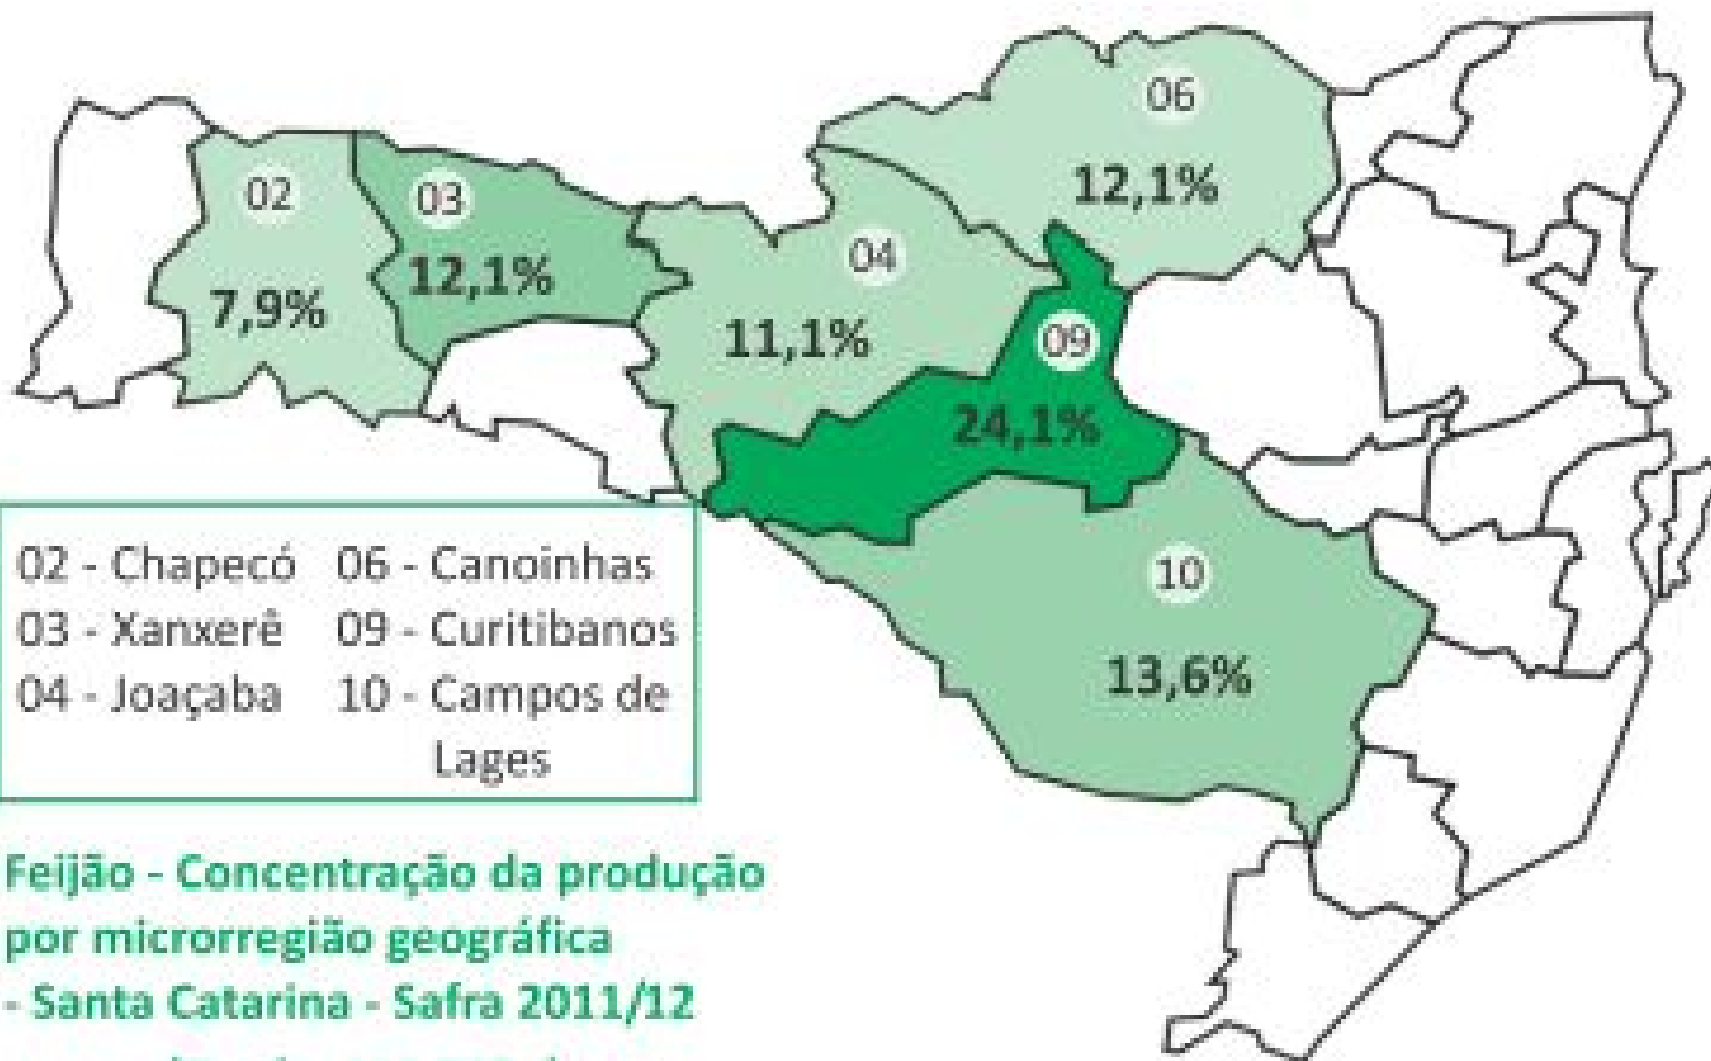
06
12,1%

02
7,9%

03
12,1%

04
11,1%

09
24,1%

10
13,6%

| | |
|---|---|
| 02 - Chapecó | 06 - Canoinhas |
| 03 - Xanxerê | 09 - Curitibanos |
| 04 - Joaçaba | 10 - Campos de Lages |

Feijão - Concentração da produção por microrregião geográfica - Santa Catarina - Safra 2011/12

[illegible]